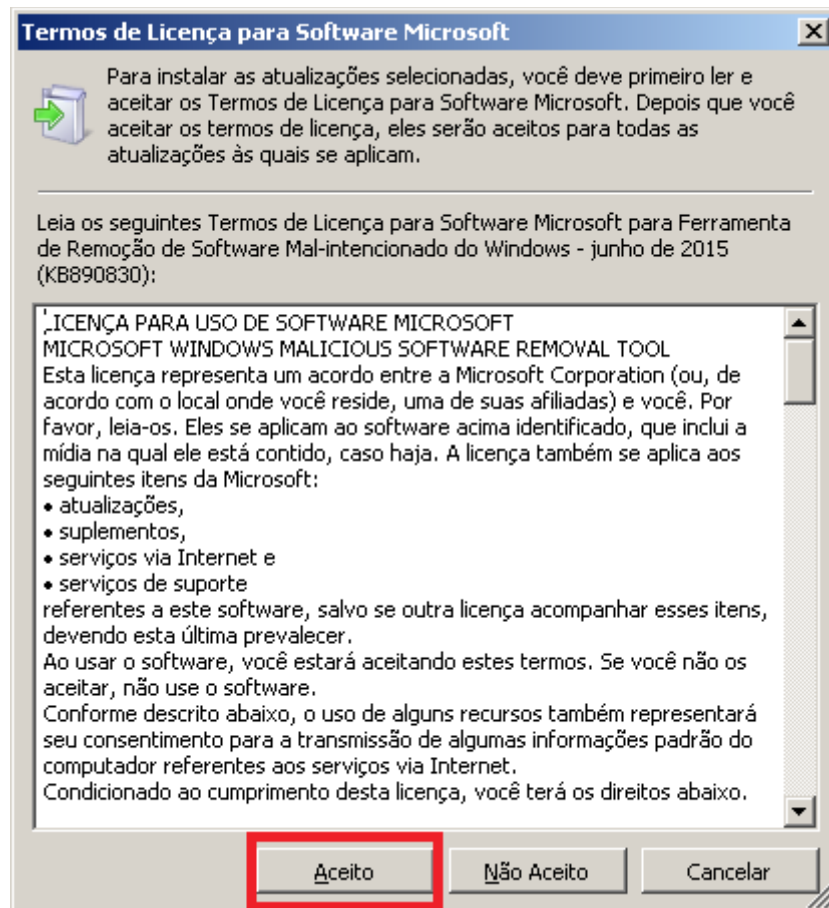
Termos de Licença para Software Microsoft

Para instalar as atualizações selecionadas, você deve primeiro ler e aceitar os Termos de Licença para Software Microsoft. Depois que você aceitar os termos de licença, eles serão aceitos para todas as atualizações às quais se aplicam.

Leia os seguintes Termos de Licença para Software Microsoft para Ferramenta de Remoção de Software Mal-intencionado do Windows - junho de 2015 (KB890830):

LICENÇA PARA USO DE SOFTWARE MICROSOFT
MICROSOFT WINDOWS MALICIOUS SOFTWARE REMOVAL TOOL
Esta licença representa um acordo entre a Microsoft Corporation (ou, de acordo com o local onde você reside, uma de suas afiliadas) e você. Por favor, leia-os. Eles se aplicam ao software acima identificado, que inclui a mídia na qual ele está contido, caso haja. A licença também se aplica aos seguintes itens da Microsoft:
• atualizações,
• suplementos,
• serviços via Internet e
• serviços de suporte
referentes a este software, salvo se outra licença acompanhar esses itens, devendo esta última prevalecer.
Ao usar o software, você estará aceitando estes termos. Se você não os aceitar, não use o software.
Conforme descrito abaixo, o uso de alguns recursos também representará seu consentimento para a transmissão de algumas informações padrão do computador referentes aos serviços via Internet.
Condicionado ao cumprimento desta licença, você terá os direitos abaixo.

Aceito | Não Aceito | Cancelar